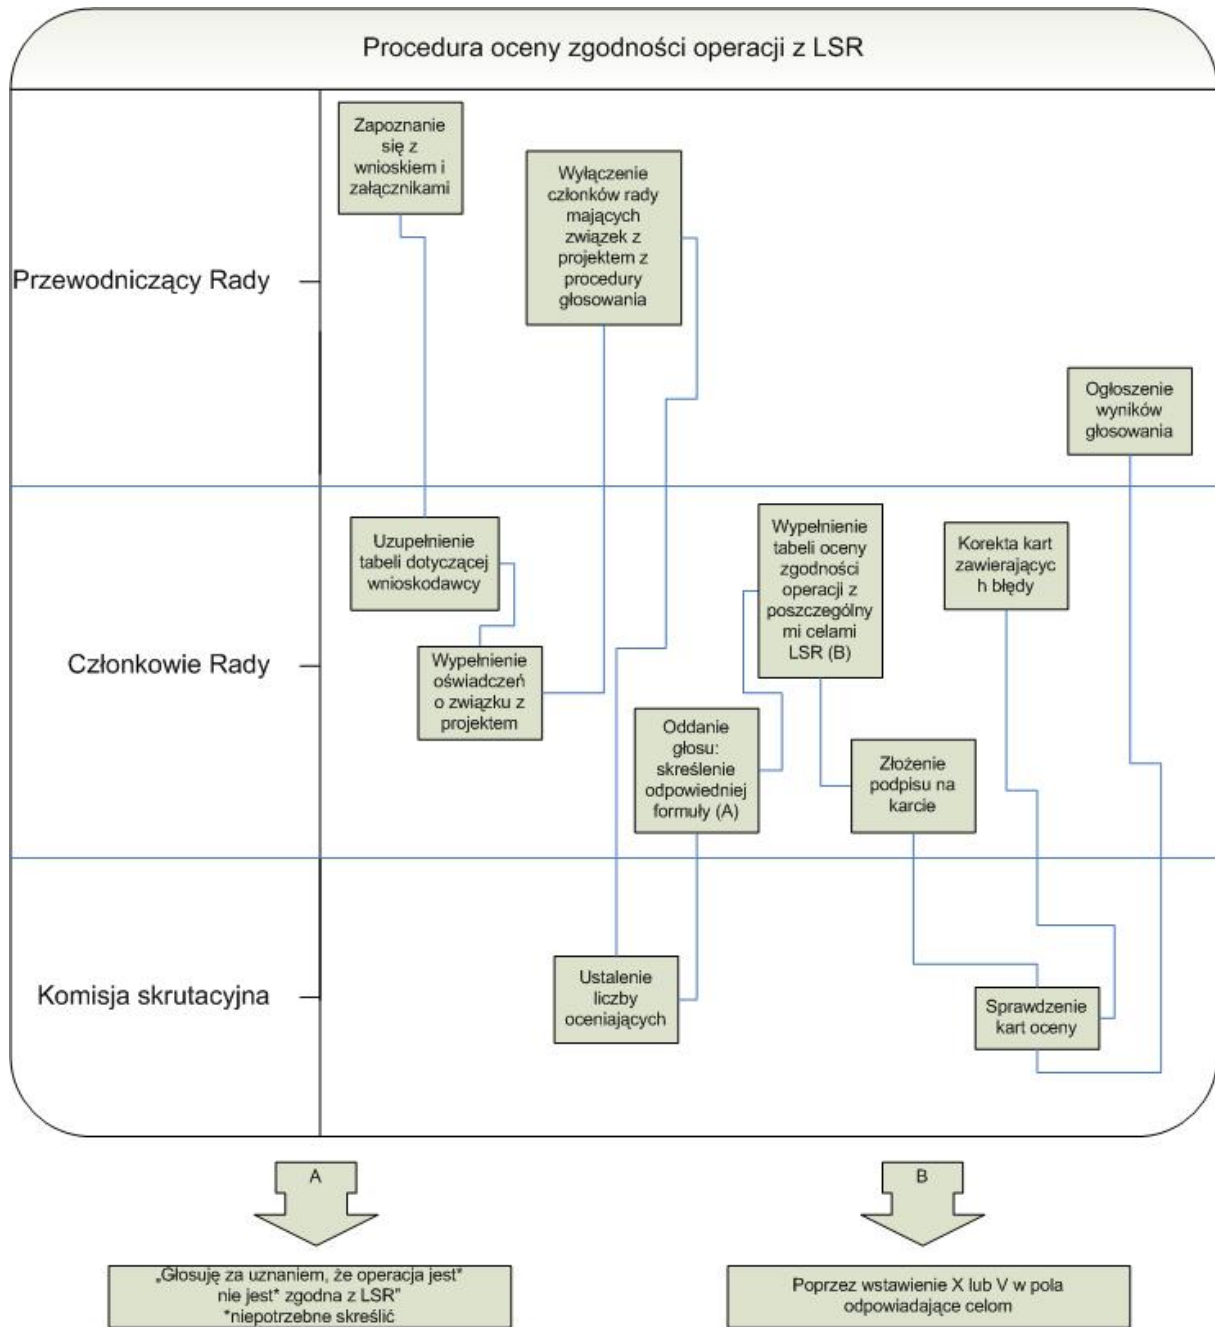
Procedura oceny zgodności operacji z LSR

Przewodniczący Rady

Członkowie Rady

Komisja skrutacyjna

Zapoznanie się z wnioskiem i załącznikami

Wyłączenie członków rady mających związek z projektem z procedury głosowania

Ogłoszenie wyników głosowania

Uzupełnienie tabeli dotyczącej wnioskodawcy

Wypełnienie oświadczeń o związku z projektem

Wypełnienie tabeli oceny zgodności operacji z poszczególnymi celami LSR (B)

Korekta kart zawierających błędy

Oddanie głosu: skreślenie odpowiedniej formuły (A)

Złożenie podpisu na karcie

Ustalenie liczby oceniających

Sprawdzenie kart oceny

A

B

„Głosuję za uznaniem, że operacja jest* nie jest* zgodna z LSR"
*niepotrzebne skreślić

Poprzez wstawienie X lub V w pola odpowiadające celom